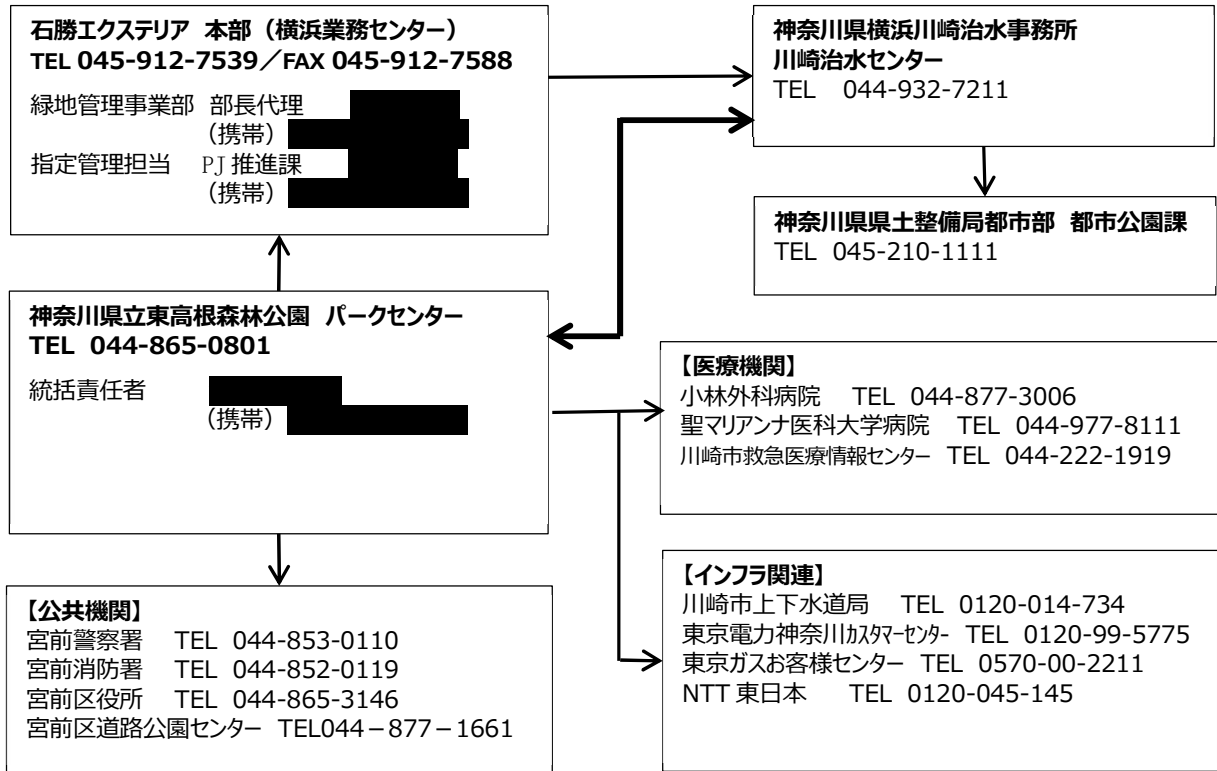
石勝エクステリア 本部（横浜業務センター）
TEL 045-912-7539／FAX 045-912-7588
緑地管理事業部 部長代理
（携帯）
指定管理担当 PJ 推進課
（携帯）

神奈川県横浜川崎治水事務所
川崎治水センター
TEL 044-932-7211

神奈川県県土整備局都市部 都市公園課
TEL 045-210-1111

神奈川県立東高根森林公園 パークセンター
TEL 044-865-0801
統括責任者
（携帯）

【医療機関】
小林外科病院 TEL 044-877-3006
聖マリアンナ医科大学病院 TEL 044-977-8111
川崎市救急医療情報センター TEL 044-222-1919

【インフラ関連】
川崎市上下水道局 TEL 0120-014-734
東京電力神奈川ｶｽﾀﾏｰｾﾝﾀｰ TEL 0120-99-5775
東京ガスお客様センター TEL 0570-00-2211
NTT 東日本 TEL 0120-045-145

【公共機関】
宮前警察署 TEL 044-853-0110
宮前消防署 TEL 044-852-0119
宮前区役所 TEL 044-865-3146
宮前区道路公園ｾﾝﾀｰ TEL044－877－1661